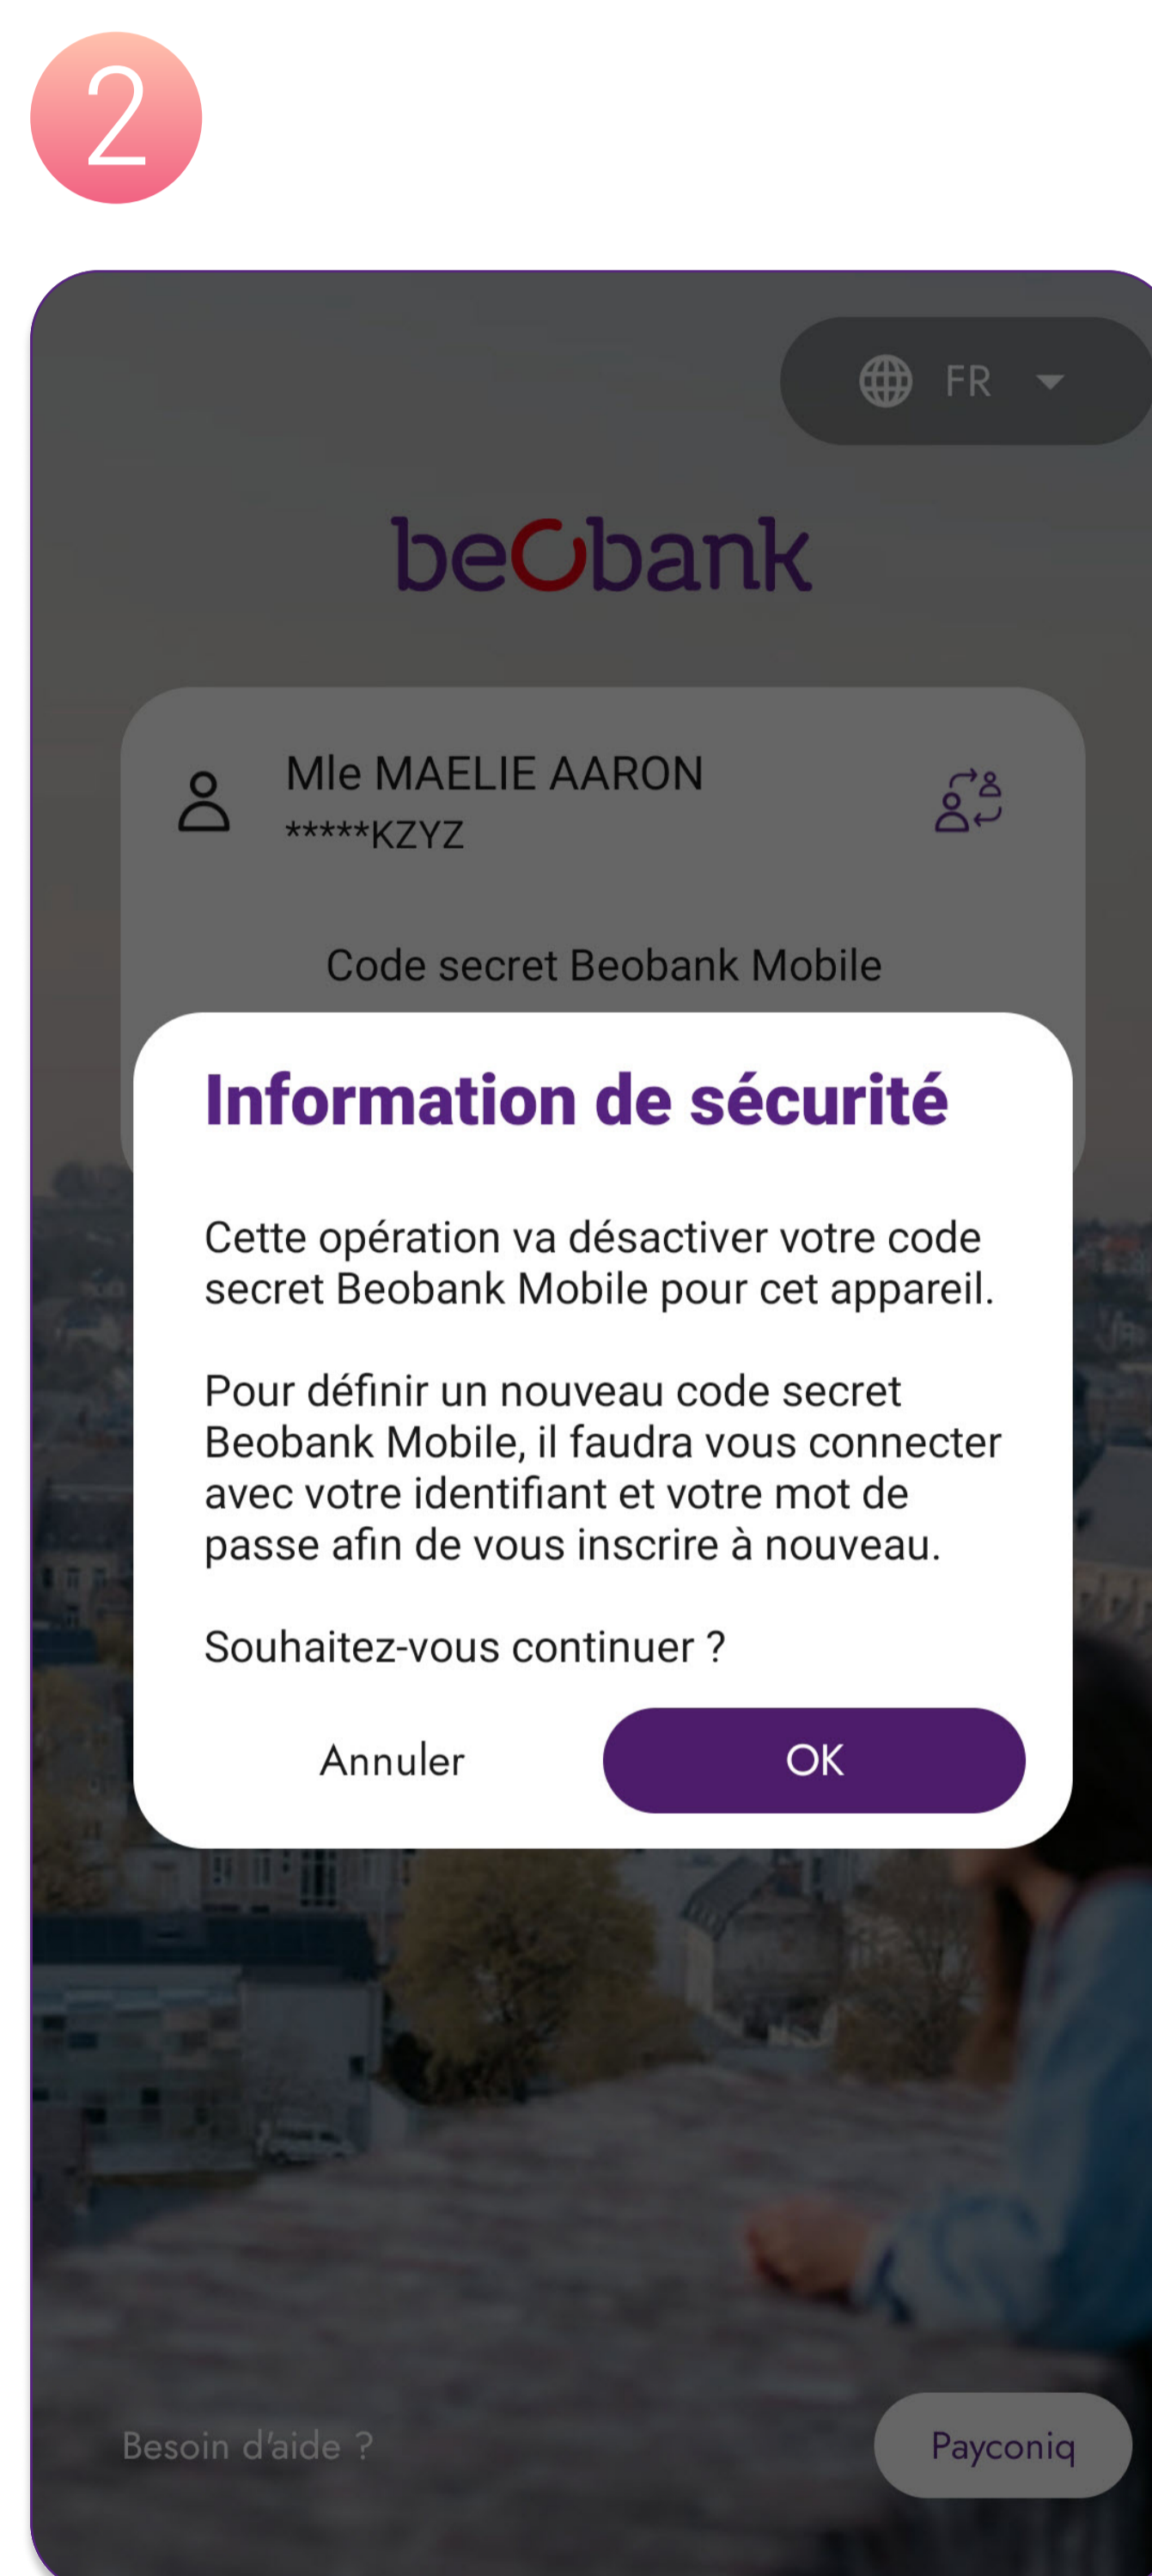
2

FR

beobank

Mle MAELIE AARON
*****KZYZ

Code secret Beobank Mobile

Information de sécurité

Cette opération va désactiver votre code secret Beobank Mobile pour cet appareil.

Pour définir un nouveau code secret Beobank Mobile, il faudra vous connecter avec votre identifiant et votre mot de passe afin de vous inscrire à nouveau.

Souhaitez-vous continuer ?

Annuler

OK

Besoin d'aide ?

Payconiq